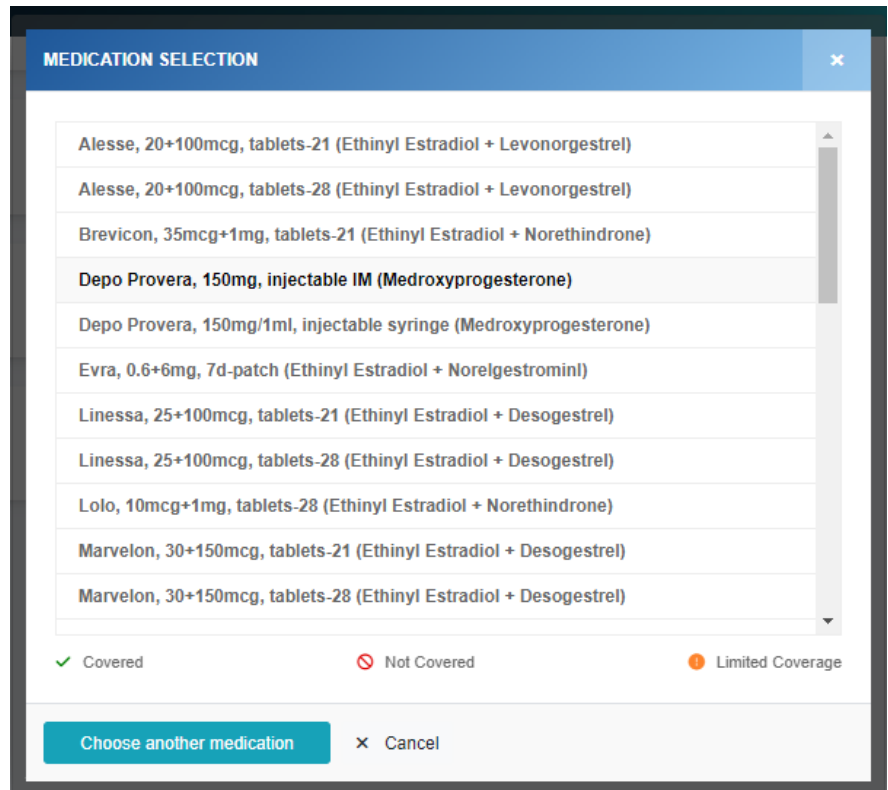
MEDICATION SELECTION

×

Alesse, 20+100mcg, tablets-21 (Ethinyl Estradiol + Levonorgestrel)

Alesse, 20+100mcg, tablets-28 (Ethinyl Estradiol + Levonorgestrel)

Brevicon, 35mcg+1mg, tablets-21 (Ethinyl Estradiol + Norethindrone)

Depo Provera, 150mg, injectable IM (Medroxyprogesterone)

Depo Provera, 150mg/1ml, injectable syringe (Medroxyprogesterone)

Evra, 0.6+6mg, 7d-patch (Ethinyl Estradiol + Norelgestrominl)

Linessa, 25+100mcg, tablets-21 (Ethinyl Estradiol + Desogestrel)

Linessa, 25+100mcg, tablets-28 (Ethinyl Estradiol + Desogestrel)

Lolo, 10mcg+1mg, tablets-28 (Ethinyl Estradiol + Norethindrone)

Marvelon, 30+150mcg, tablets-21 (Ethinyl Estradiol + Desogestrel)

Marvelon, 30+150mcg, tablets-28 (Ethinyl Estradiol + Desogestrel)

Covered

Not Covered

Limited Coverage

Choose another medication

× Cancel